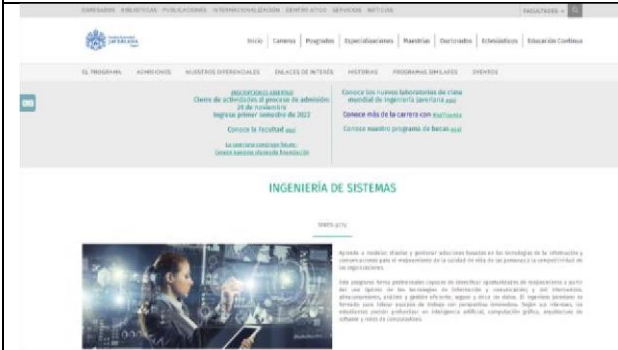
EGRESADOS BIBLIOTECAS PUBLICACIONES INTERNACIONALIZACIÓN CENTRO ÉTICO SERVICIOS NOTICIAS

FACULTADES

Inicio | Carreras | Posgrados | Especializaciones | Maestrías | Doctorados | Eclesiásticos | Educación Continua

EL PROGRAMA ADMISIONES NUESTROS DIFERENCIALES ENLACES DE INTERÉS HISTORIAS PROGRAMAS SIMILARES EVENTOS

INSCRIPCIONES ABIERTAS
Cierre de actividades al proceso de admisión: 29 de noviembre
Ingreso primer semestre de 2022

Conoce la facultad aquí

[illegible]

Conoce los nuevos laboratorios de clase mundial de ingeniería javeriana aquí

Conoce más de la carrera con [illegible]

Conoce nuestro programa de becas aquí

INGENIERÍA DE SISTEMAS

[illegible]

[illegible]

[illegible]